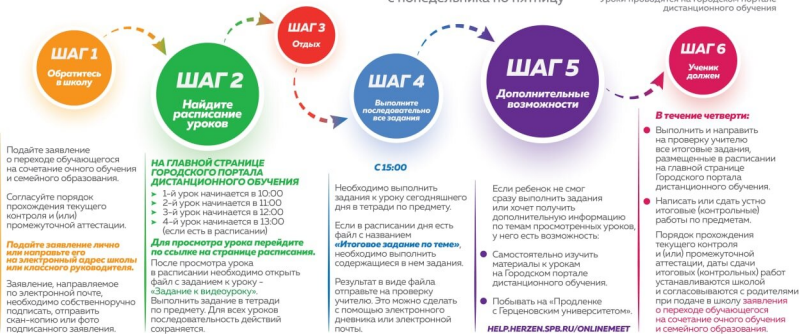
с понедельника по пятницу

уроки проводятся на Городском портале дистанционного обучения

ШАГ 1
Обратитесь в школу

ШАГ 2
Найдите расписание уроков

ШАГ 3
Отдых

ШАГ 4
Выполните последовательно все задания

ШАГ 5
Дополнительные возможности

ШАГ 6
Ученик должен

Подайте заявление о переходе обучающегося на сочетание очного обучения и семейного образования.

Согласуйте порядок прохождения текущего контроля и (или) промежуточной аттестации.

Подайте заявление лично или направьте его на электронный адрес школы или классного руководителя.

Заявление, направляемое по электронной почте, необходимо собственноручно подписать, отправить скан-копию или фото подписанного заявления.

НА ГЛАВНОЙ СТРАНИЦЕ ГОРОДСКОГО ПОРТАЛА ДИСТАНЦИОННОГО ОБУЧЕНИЯ
1-й урок начинается в 10:00
2-й урок начинается в 11:00
3-й урок начинается в 12:00
4-й урок начинается в 13:00 (если есть в расписании)

Для просмотра урока перейдите по ссылке на странице расписания.

После просмотра урока в расписании необходимо открыть файл с заданием к уроку – «Задание к видеоуроку». Выполнить задание в тетради по предмету. Для всех уроков последовательность действий сохраняется.

С 15:00

Необходимо выполнить задания к уроку сегодняшнего дня в тетради по предмету.

Если в расписании дня есть файл с названием «Итоговое задание по теме», необходимо выполнить содержащиеся в нем задания.

Результат в виде файла отправьте на проверку учителю. Это можно сделать с помощью электронного дневника или электронной почты.

Если ребенок не смог сразу выполнить задания или хочет получить дополнительную информацию по темам просмотренных уроков, у него есть возможность:

Самостоятельно изучить материалы к урокам на Городском портале дистанционного обучения.

Побывать на «Продленке с Герценовским университетом».

HELP.HERZEN.SPB.RU/ONLINEMEET

В течение четверти:

Выполнить и направить на проверку учителю все итоговые задания, размещенные в расписании на главной странице Городского портала дистанционного обучения.

Написать или сдать устно итоговые (контрольные) работы по предметам.

Порядок прохождения текущего контроля и (или) промежуточной аттестации, даты сдачи итоговых (контрольных) работ устанавливаются школой и согласовываются с родителями при подаче в школу заявления о переходе обучающегося на сочетание очного обучения и семейного образования.